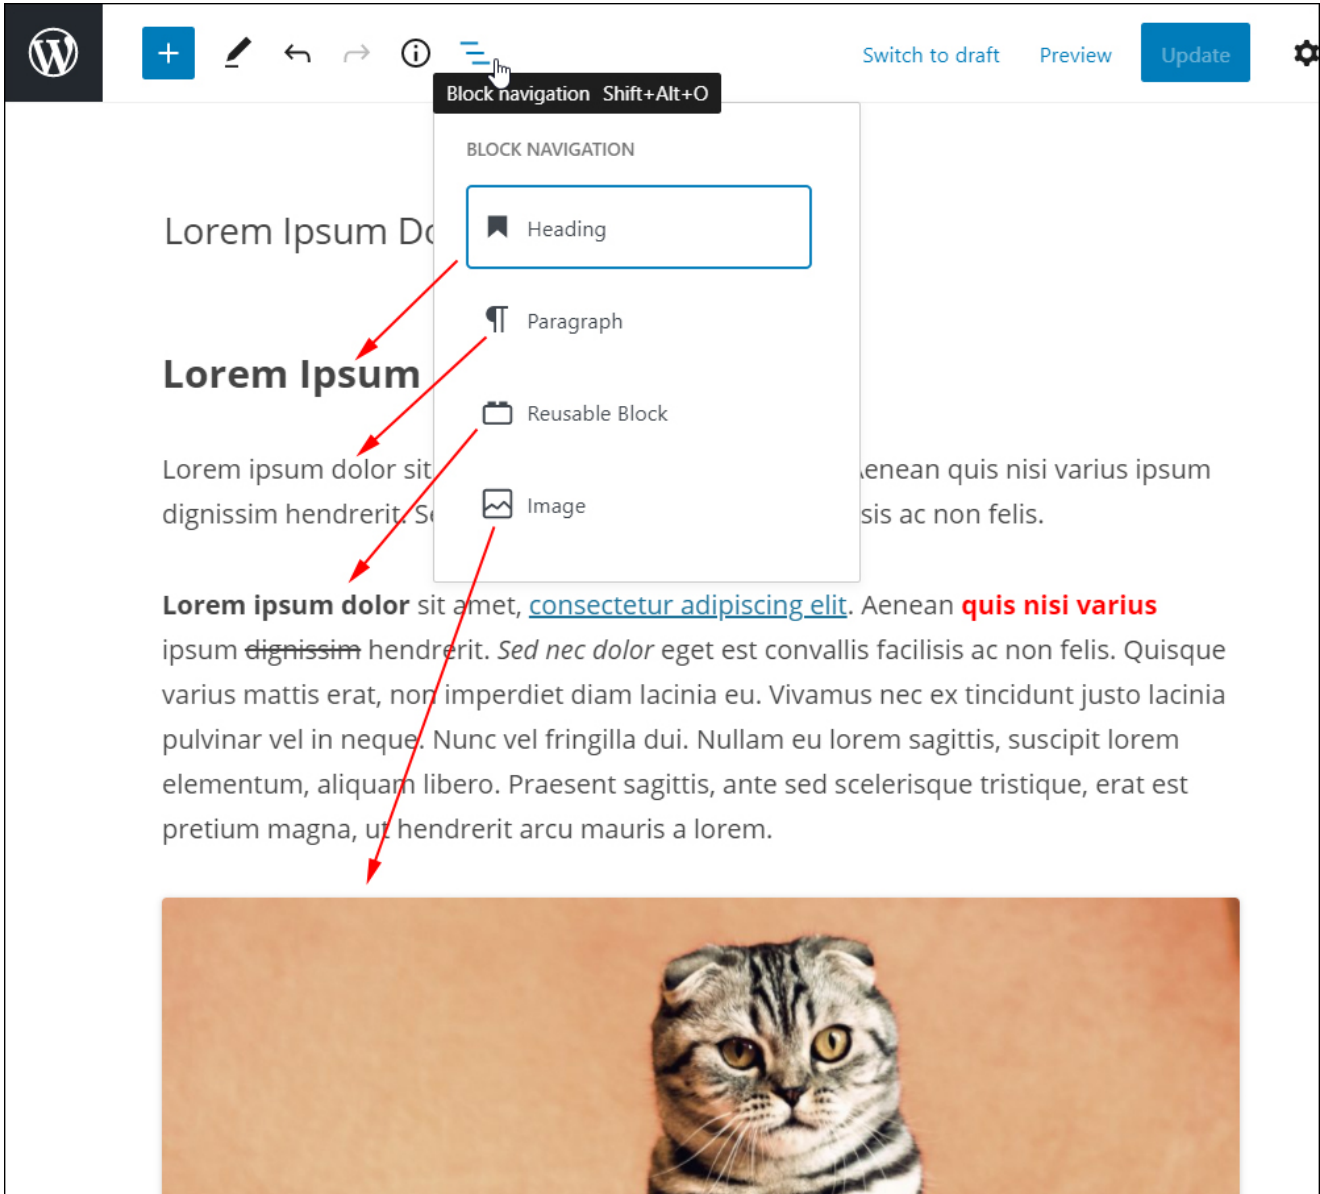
Block navigation Shift+Alt+O

Switch to draft Preview Update

BLOCK NAVIGATION

Heading

Paragraph

Reusable Block

Image

Lorem Ipsum Do

Lorem Ipsum

Lorem ipsum dolor sit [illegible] enean quis nisi varius ipsum dignissim hendrerit. Se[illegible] sis ac non felis.

**Lorem ipsum dolor** sit amet, consectetur adipiscing elit. Aenean **quis nisi varius** ipsum ~~dignissim~~ hendrerit. *Sed nec dolor* eget est convallis facilisis ac non felis. Quisque varius mattis erat, non imperdiet diam lacinia eu. Vivamus nec ex tincidunt justo lacinia pulvinar vel in neque. Nunc vel fringilla dui. Nullam eu lorem sagittis, suscipit lorem elementum, aliquam libero. Praesent sagittis, ante sed scelerisque tristique, erat est pretium magna, ut hendrerit arcu mauris a lorem.